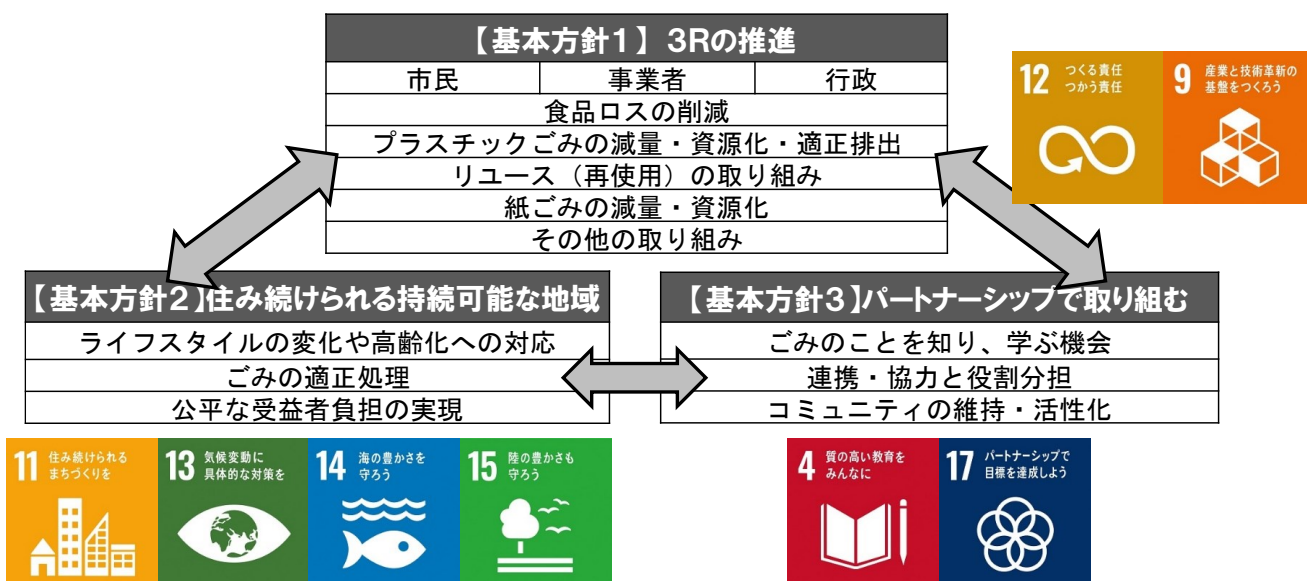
【基本方針１】 3Rの推進

| 市民 | 事業者 | 行政 |
|---|---|---|

食品ロスの削減
プラスチックごみの減量・資源化・適正排出
リユース（再使用）の取り組み
紙ごみの減量・資源化
その他の取り組み

12 つくる責任 つかう責任

9 産業と技術革新の基盤をつくろう

【基本方針２】住み続けられる持続可能な地域
ライフスタイルの変化や高齢化への対応
ごみの適正処理
公平な受益者負担の実現

【基本方針３】パートナーシップで取り組む
ごみのことを知り、学ぶ機会
連携・協力と役割分担
コミュニティの維持・活性化

11 住み続けられるまちづくりを

13 気候変動に具体的な対策を

14 海の豊かさを守ろう

15 陸の豊かさも守ろう

4 質の高い教育をみんなに

17 パートナーシップで目標を達成しよう